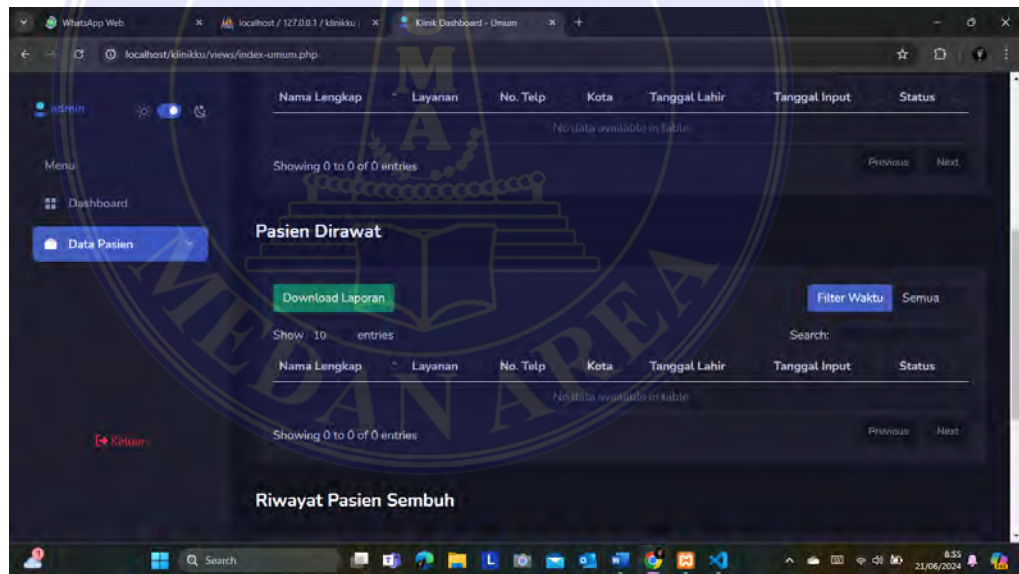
WhatsApp Web
localhost / 127.0.0.1 / klinikku
Klinik Dashboard - Umum
localhost/klinikku/views/index-umum.php

admin
Menu
Dashboard
Data Pasien
Keluar

| Nama Lengkap | Layanan | No. Telp | Kota | Tanggal Lahir | Tanggal Input | Status |
|---|---|---|---|---|---|---|
| No data available in table | | | | | | |

Showing 0 to 0 of 0 entries
Previous Next

Pasien Dirawat

Download Laporan
Filter Waktu Semua
Show 10 entries
Search:

| Nama Lengkap | Layanan | No. Telp | Kota | Tanggal Lahir | Tanggal Input | Status |
|---|---|---|---|---|---|---|
| No data available in table | | | | | | |

Showing 0 to 0 of 0 entries
Previous Next

Riwayat Pasien Sembuh

UNIVERSITAS MEDAN AREA

Search
8:55
21/06/2024